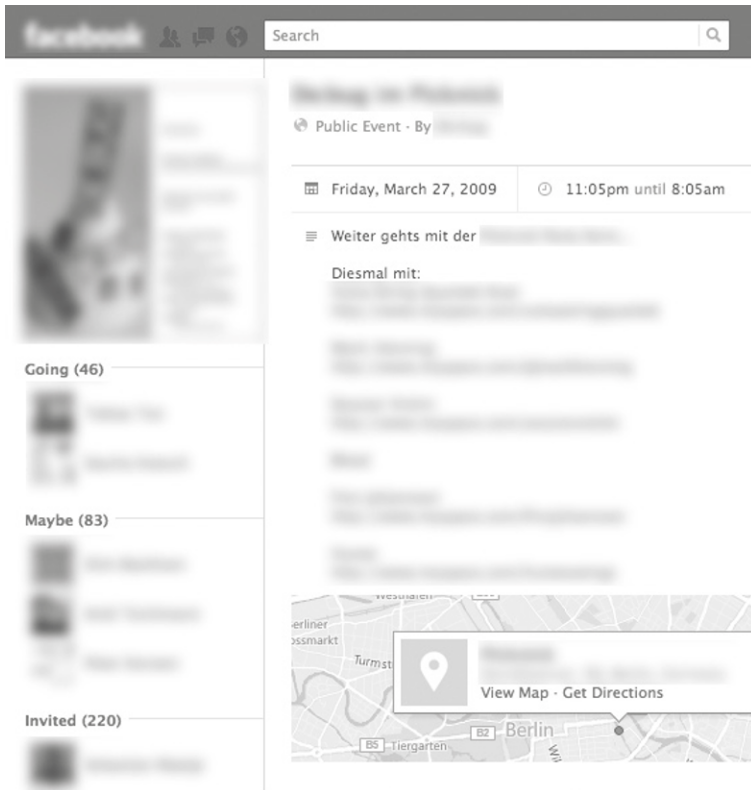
facebook

Search

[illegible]

Public Event · By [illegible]

Friday, March 27, 2009

11:05pm until 8:05am

Weiter gehts mit der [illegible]

Diesmal mit:
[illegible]
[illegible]

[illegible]
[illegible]

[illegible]
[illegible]

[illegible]

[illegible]
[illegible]

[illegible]
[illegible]

Going (46)

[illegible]

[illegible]

Maybe (83)

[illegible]

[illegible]

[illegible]

Invited (220)

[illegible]

Westhafen

erliner
ossmarkt

Turmst

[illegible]
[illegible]
View Map · Get Directions

B5 Tiergarten

B2 Berlin